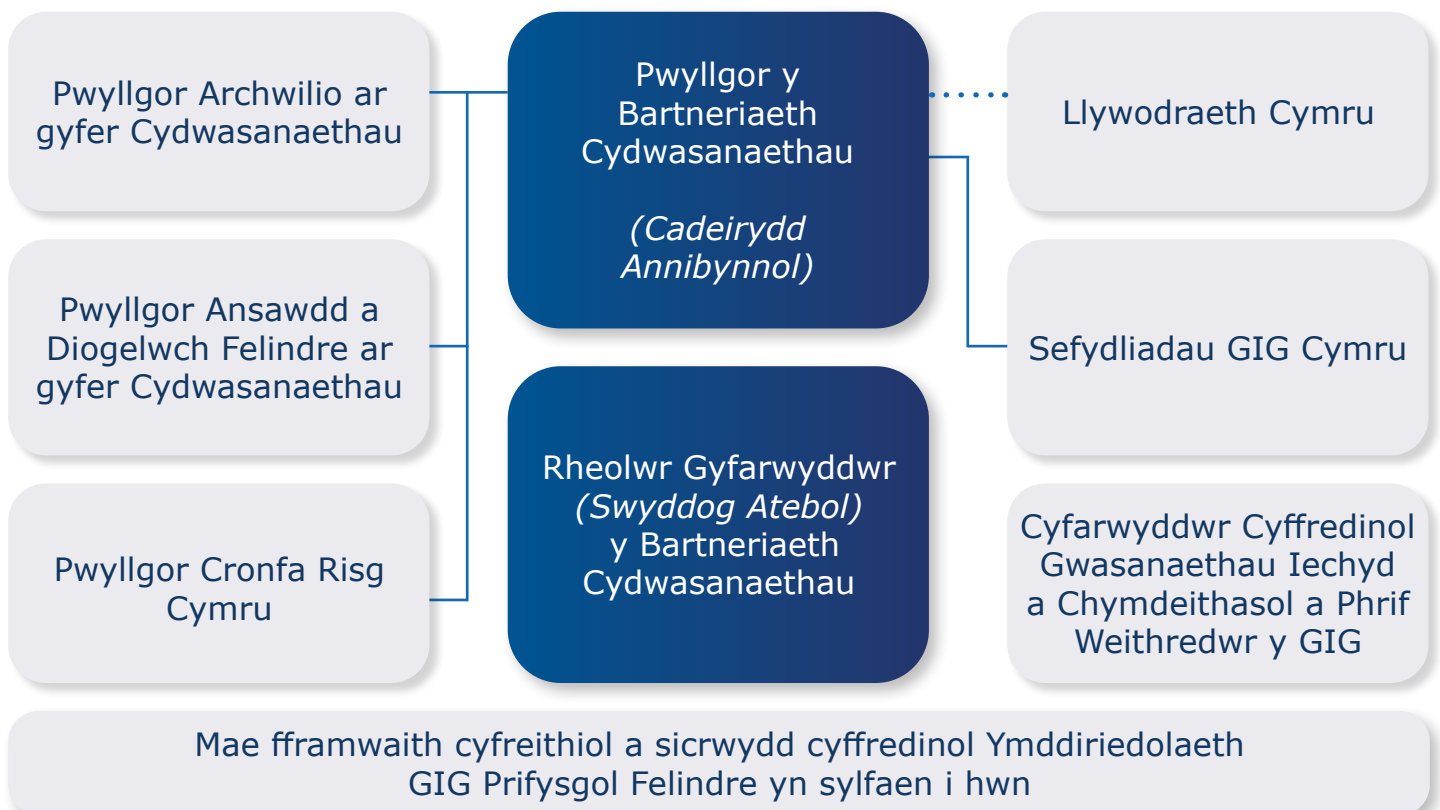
Pwyllgor Archwilio ar gyfer Cydwasanaethau

Pwyllgor y Bartneriaeth Cydwasanaethau

(Cadeirydd Annibynnol)

Llywodraeth Cymru

Pwyllgor Ansawdd a Diogelwch Felindre ar gyfer Cydwasanaethau

Sefydliadau GIG Cymru

Pwyllgor Cronfa Risg Cymru

Rheolwr Gyfarwyddwr (Swyddog Atebol) y Bartneriaeth Cydwasanaethau

Cyfarwyddwr Cyffredinol Gwasanaethau Iechyd a Chymdeithasol a Phrif Weithredwr y GIG

Mae fframwaith cyfreithiol a sicrwydd cyffredinol Ymddiriedolaeth GIG Prifysgol Felindre yn sylfaen i hwn